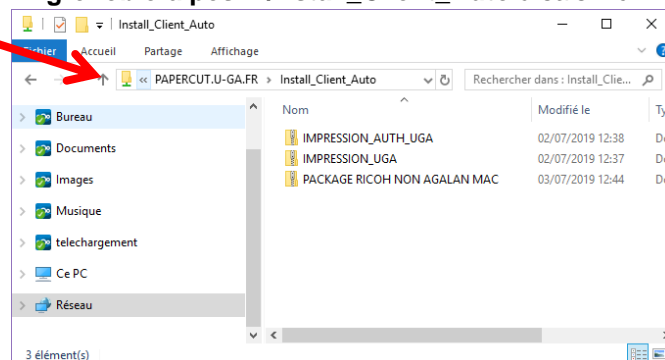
Install_Client_Auto

Fichier Accueil Partage Affichage

« PAPERCUT.U-GA.FR › Install_Client_Auto

Rechercher dans : Install_Clie...

Bureau
Documents
Images
Musique
telechargement
Ce PC
Réseau

| Nom | Modifié le | Ty |
|---|---|---|
| IMPRESSION_AUTH_UGA | 02/07/2019 12:38 | Do |
| IMPRESSION_UGA | 02/07/2019 12:37 | Do |
| PACKAGE RICOH NON AGALAN MAC | 03/07/2019 12:44 | Do |

3 élément(s)